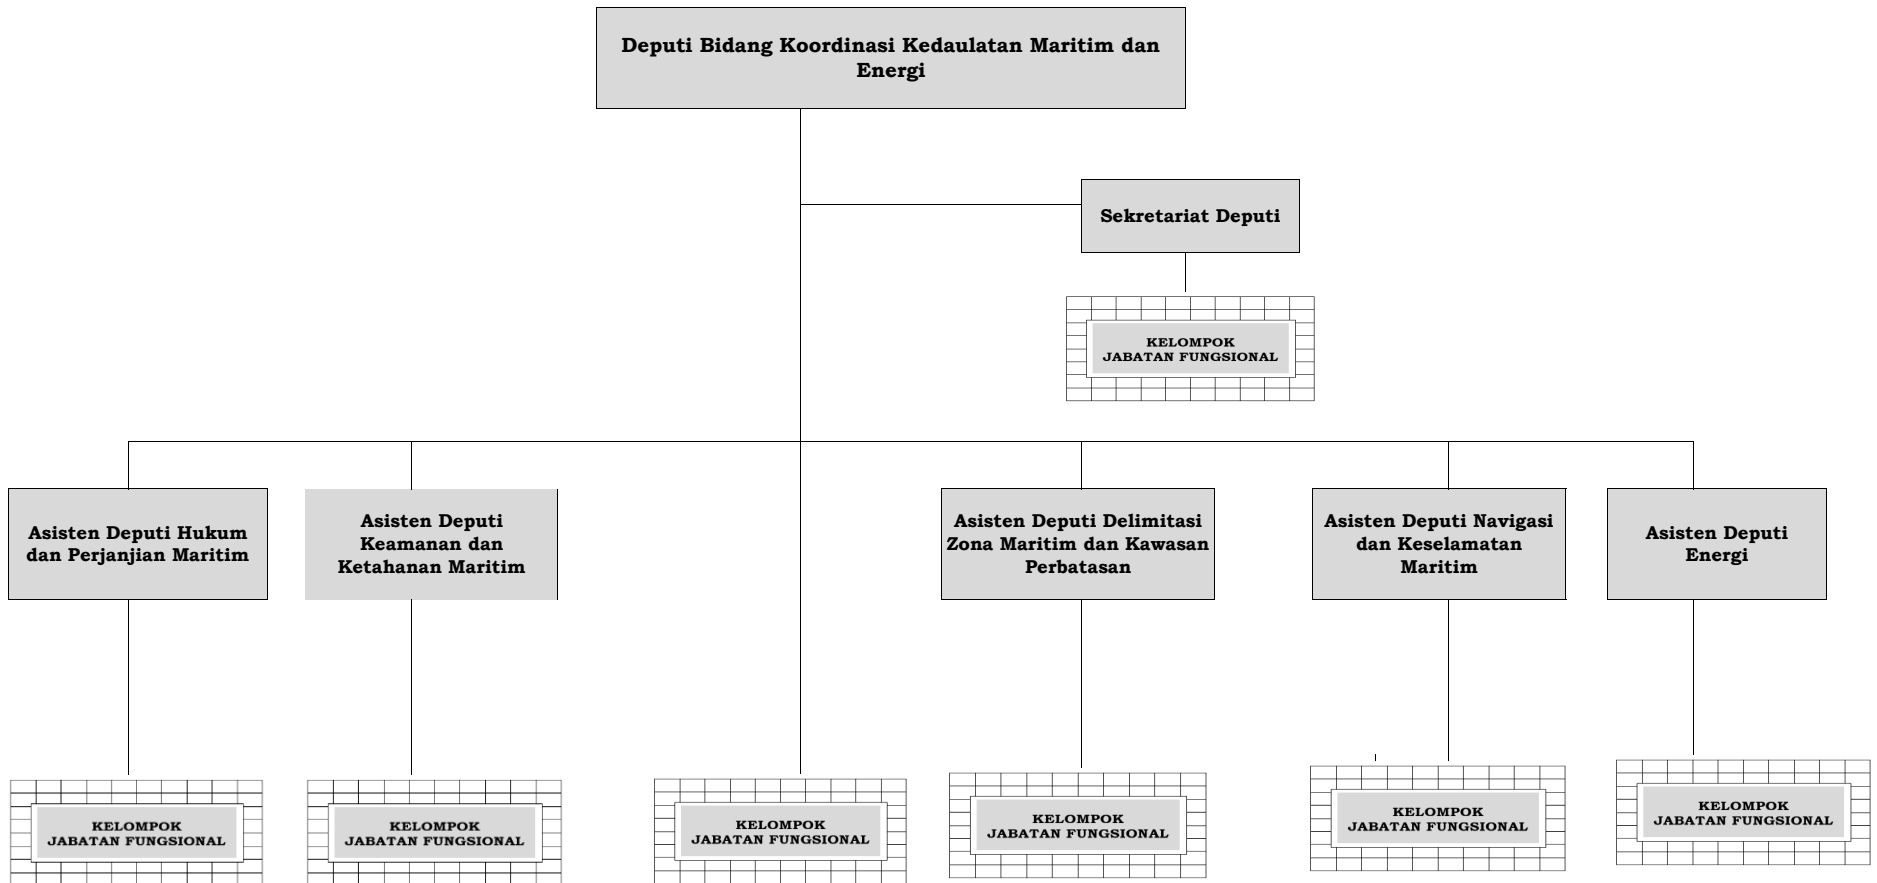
Deputi Bidang Koordinasi Kedaulatan Maritim dan Energi

Sekretariat Deputi

KELOMPOK JABATAN FUNGSIONAL

Asisten Deputi Hukum dan Perjanjian Maritim

Asisten Deputi Keamanan dan Ketahanan Maritim

Asisten Deputi Delimitasi Zona Maritim dan Kawasan Perbatasan

Asisten Deputi Navigasi dan Keselamatan Maritim

Asisten Deputi Energi

KELOMPOK JABATAN FUNGSIONAL

KELOMPOK JABATAN FUNGSIONAL

KELOMPOK JABATAN FUNGSIONAL

KELOMPOK JABATAN FUNGSIONAL

KELOMPOK JABATAN FUNGSIONAL

KELOMPOK JABATAN FUNGSIONAL